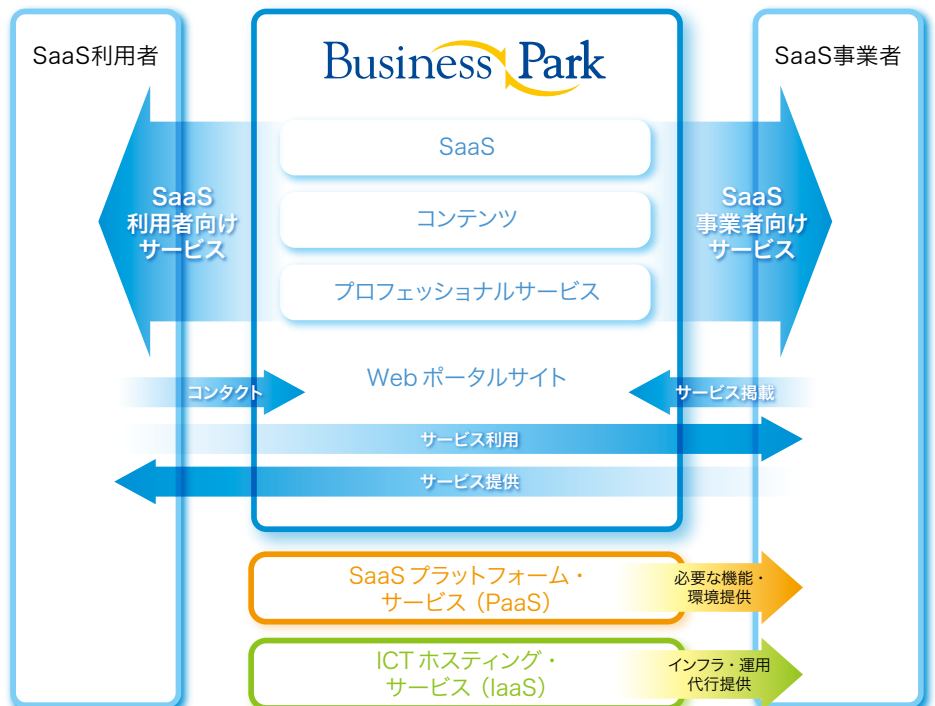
SaaS利用者

Business Park

SaaS事業者

SaaS

コンテンツ

プロフェッショナルサービス

SaaS
利用者向け
サービス

SaaS
事業者向け
サービス

Webポータルサイト

コンタクト

サービス掲載

サービス利用

サービス提供

SaaSプラットフォーム・
サービス（PaaS）

必要な機能・
環境提供

ICTホスティング・
サービス（IaaS）

インフラ・運用
代行提供